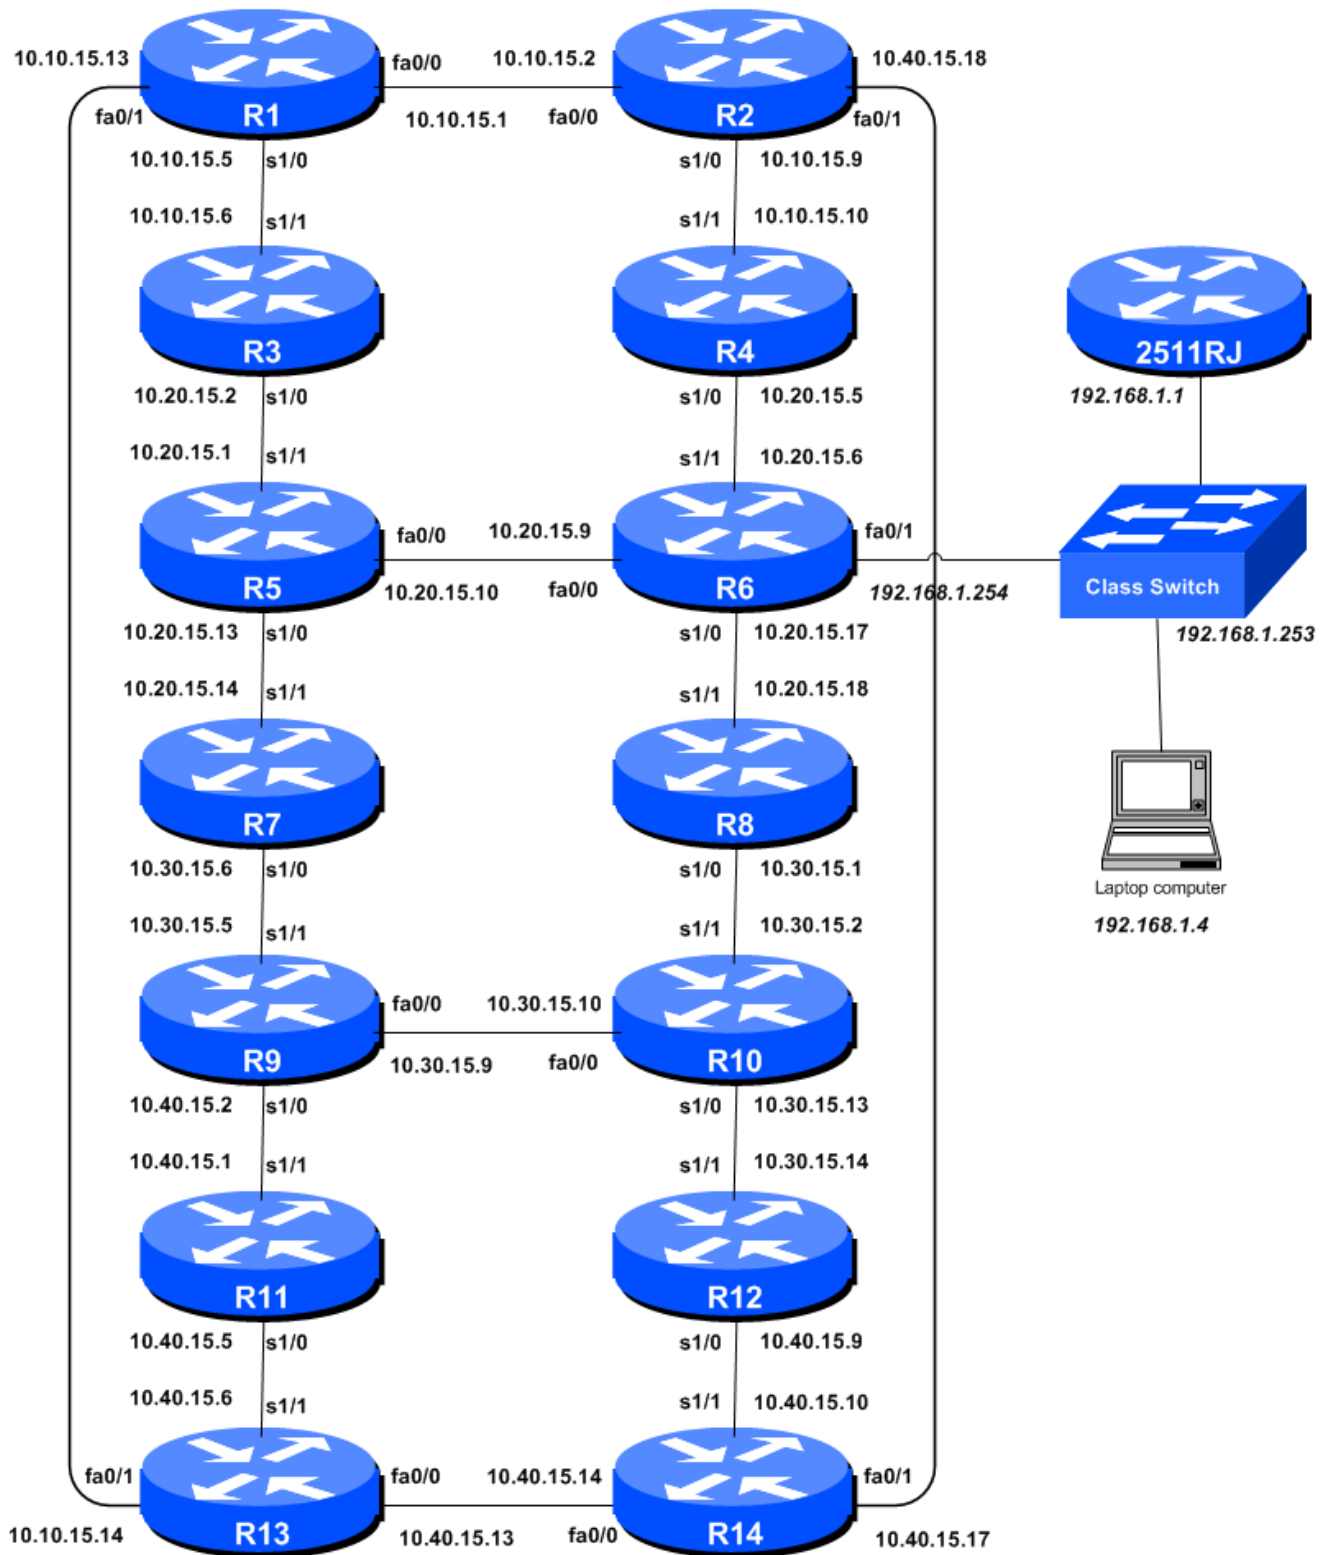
10.10.15.13
fa0/0
10.10.15.2
10.40.15.18
fa0/1
R1
10.10.15.1
fa0/0
R2
fa0/1
10.10.15.5
s1/0
s1/0
10.10.15.9
10.10.15.6
s1/1
s1/1
10.10.15.10
R3
R4
2511RJ
10.20.15.2
s1/0
s1/0
10.20.15.5
192.168.1.1
10.20.15.1
s1/1
s1/1
10.20.15.6
fa0/0
10.20.15.9
fa0/1
R5
10.20.15.10
fa0/0
R6
192.168.1.254
Class Switch
192.168.1.253
10.20.15.13
s1/0
s1/0
10.20.15.17
10.20.15.14
s1/1
s1/1
10.20.15.18
R7
R8
Laptop computer
10.30.15.6
s1/0
s1/0
10.30.15.1
192.168.1.4
10.30.15.5
s1/1
s1/1
10.30.15.2
fa0/0
10.30.15.10
R9
10.30.15.9
fa0/0
R10
10.40.15.2
s1/0
s1/0
10.30.15.13
10.40.15.1
s1/1
s1/1
10.30.15.14
R11
R12
10.40.15.5
s1/0
s1/0
10.40.15.9
10.40.15.6
s1/1
s1/1
10.40.15.10
fa0/1
fa0/0
10.40.15.14
fa0/1
10.10.15.14
R13
10.40.15.13
fa0/0
R14
10.40.15.17